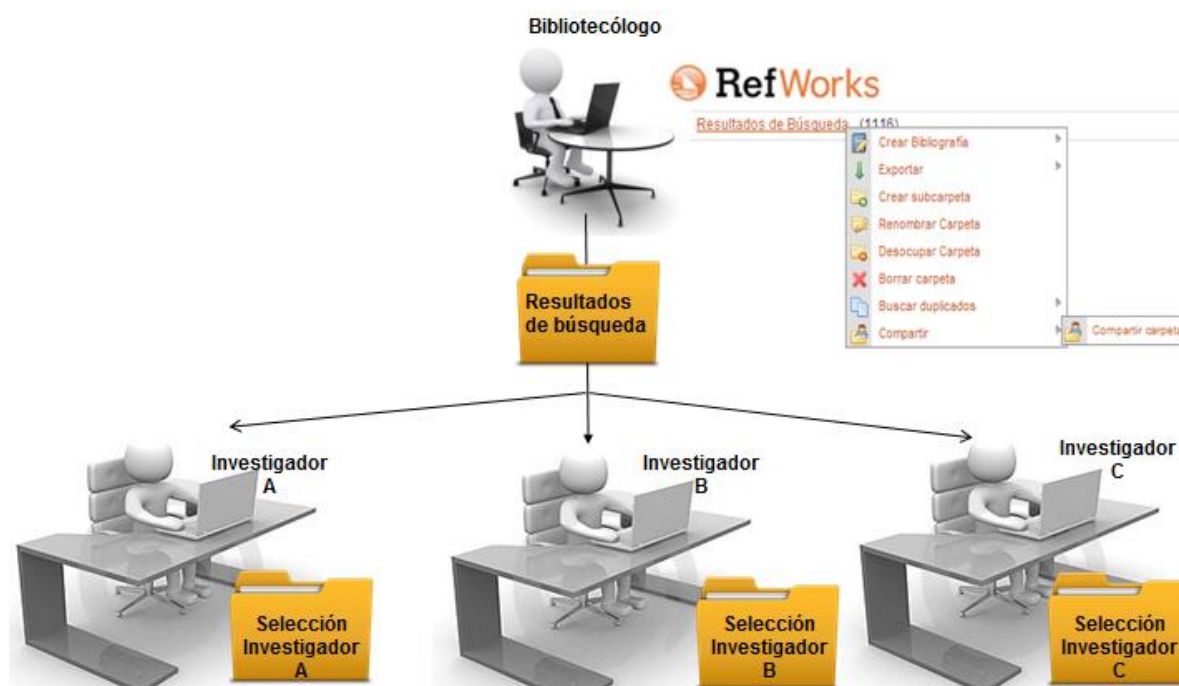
Bibliotecólogo

RefWorks

Resultados de Búsqueda (1116)

Crear Bibliografía
Exportar
Crear subcarpeta
Renombrar Carpeta
Desocupar Carpeta
Borrar carpeta
Buscar duplicados
Compartir
Compartir carpeta

Resultados de búsqueda

Investigador A

Investigador B

Investigador C

Selección Investigador A

Selección Investigador B

Selección Investigador C